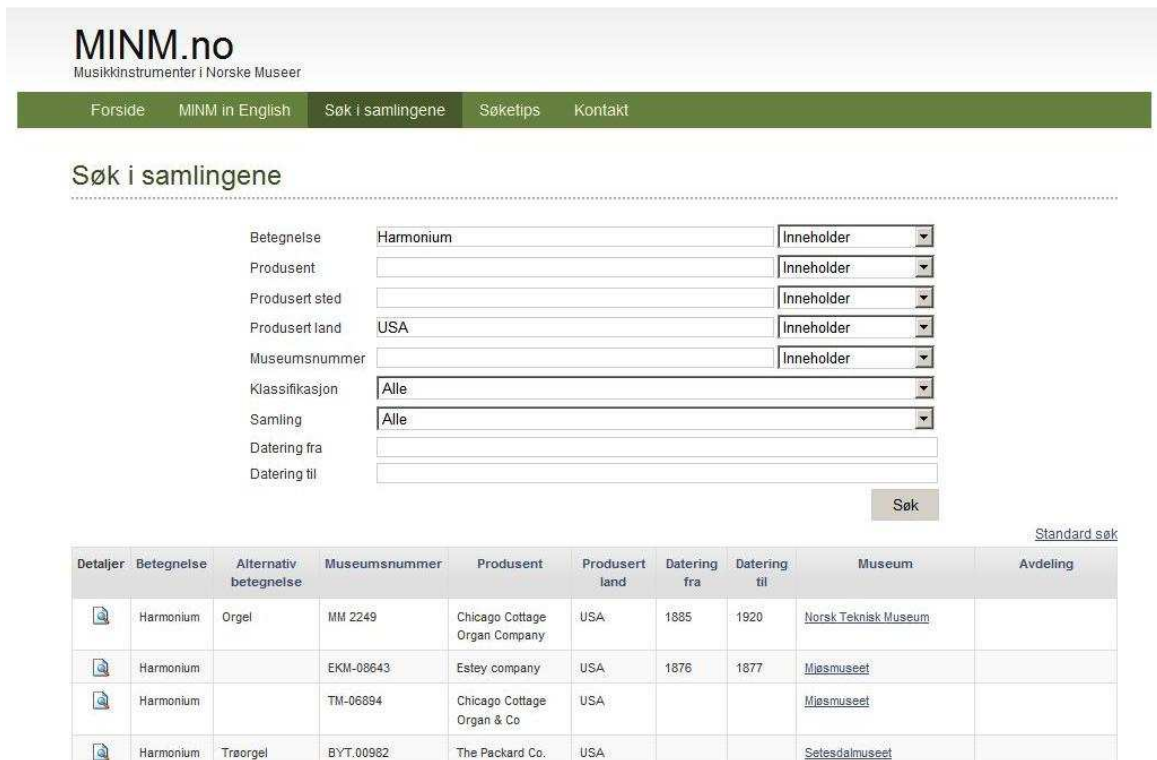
MINM.no
Musikkinstrumenter i Norske Museer

Forside MINM in English Søk i samlingene Søketips Kontakt

Søk i samlingene

Betegnelse Harmonium Inneholder
Produsent Inneholder
Produsert sted Inneholder
Produsert land USA Inneholder
Museumsnummer Inneholder
Klassifikasjon Alle
Samling Alle
Datering fra
Datering til

Søk

Standard søk

| Detaljer | Betegnelse | Alternativ betegnelse | Museumsnummer | Produsent | Produsert land | Datering fra | Datering til | Museum | Avdeling |
|---|---|---|---|---|---|---|---|---|---|
| | Harmonium | Orgel | MM 2249 | Chicago Cottage Organ Company | USA | 1885 | 1920 | Norsk Teknisk Museum | |
| | Harmonium | | EKM-08643 | Estey company | USA | 1876 | 1877 | Mjøsmuseet | |
| | Harmonium | | TM-06894 | Chicago Cottage Organ & Co | USA | | | Mjøsmuseet | |
| | Harmonium | Trøorgel | BYT.00982 | The Packard Co. | USA | | | Setesdalmuseet | |